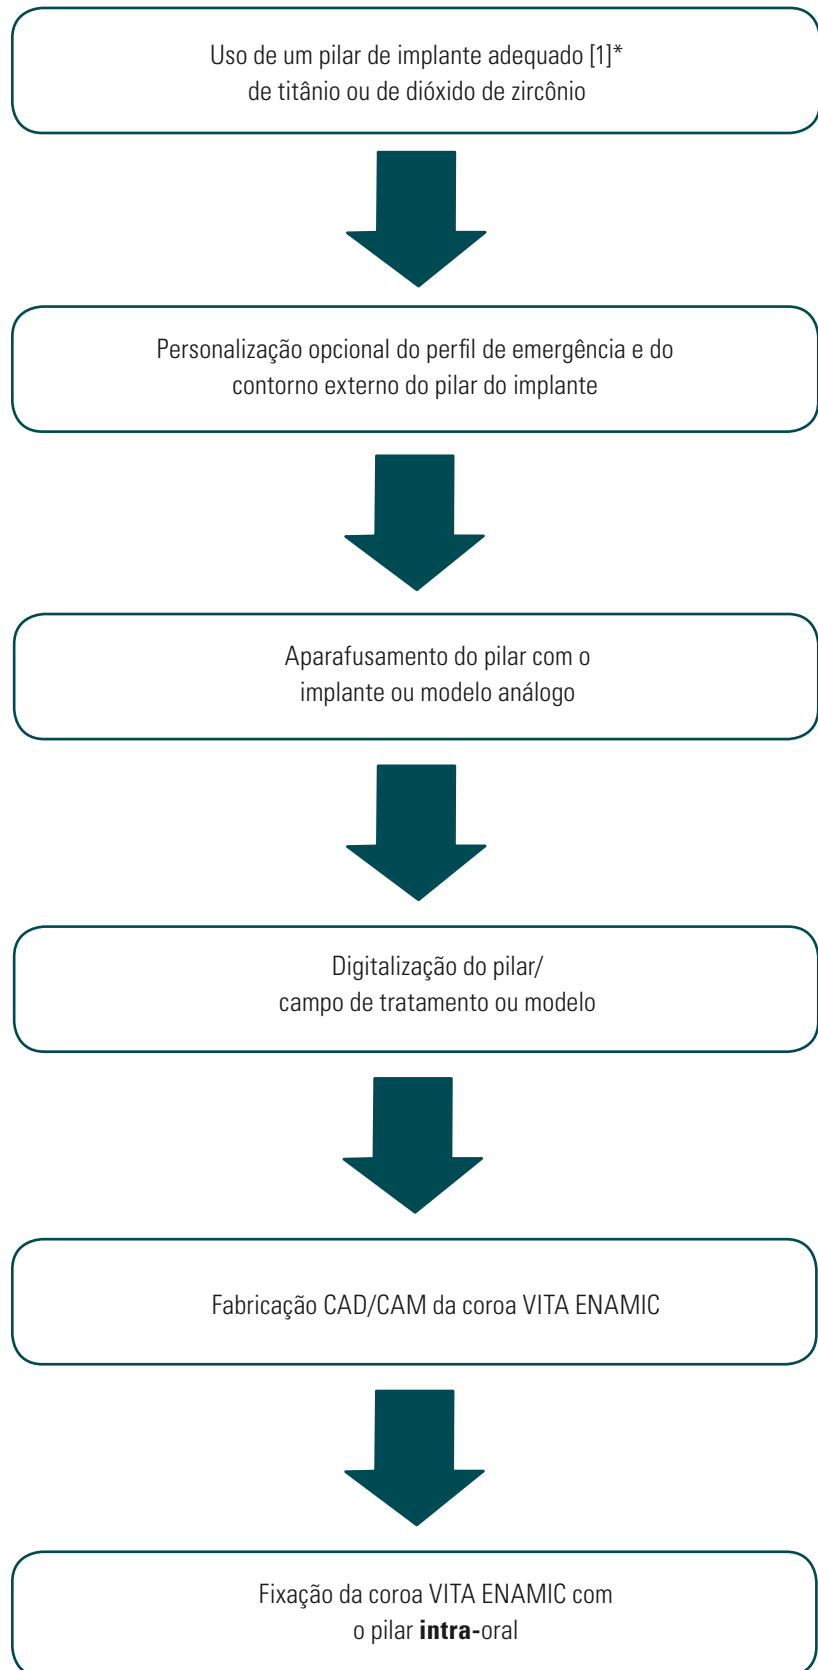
Uso de um pilar de implante adequado [1]* de titânio ou de dióxido de zircônio

Personalização opcional do perfil de emergência e do contorno externo do pilar do implante

Aparafusamento do pilar com o implante ou modelo análogo

Digitalização do pilar/ campo de tratamento ou modelo

Fabricação CAD/CAM da coroa VITA ENAMIC

Fixação da coroa VITA ENAMIC com o pilar **intra-**oral